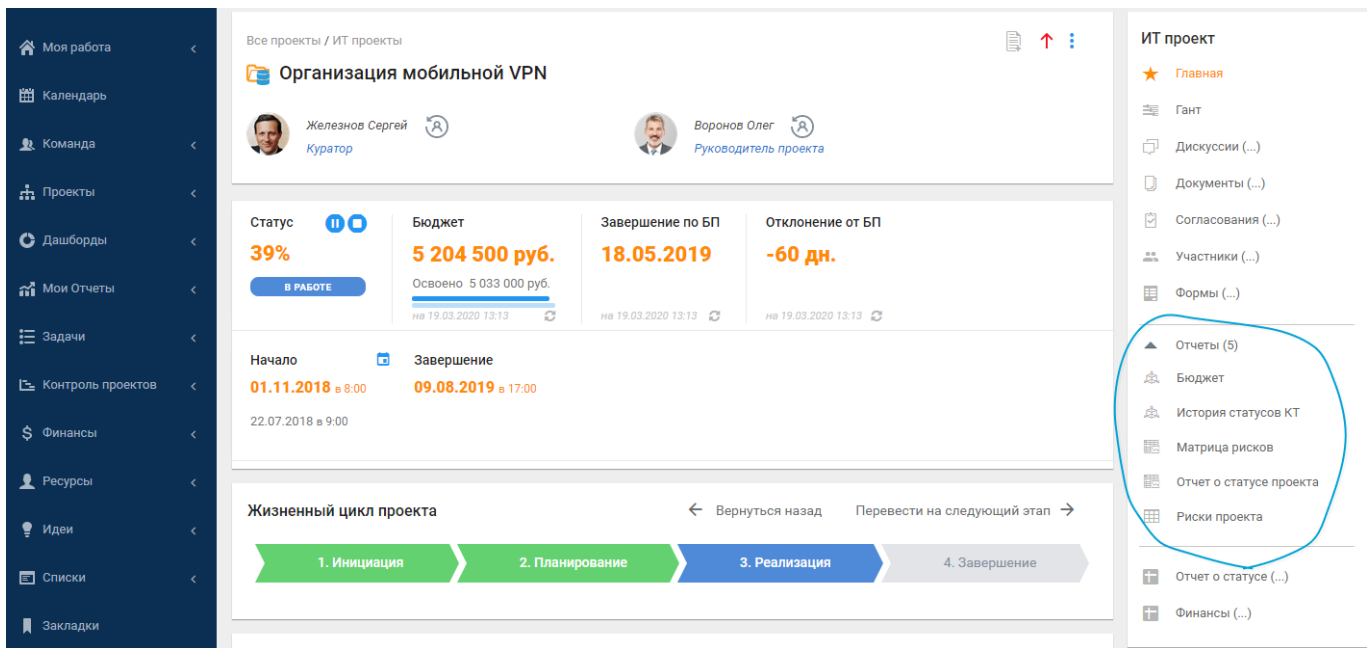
Моя работа
Календарь
Команда
Проекты
Дашборды
Мои Отчеты
Задачи
Контроль проектов
Финансы
Ресурсы
Идеи
Списки
Закладки

Все проекты / ИТ проекты

Организация мобильной VPN

Железнов Сергей
Куратор

Воронов Олег
Руководитель проекта

Статус
39%
В РАБОТЕ

Бюджет
5 204 500 руб.
Освоено 5 033 000 руб.
на 19.03.2020 13:13

Завершение по БП
18.05.2019
на 19.03.2020 13:13

Отклонение от БП
-60 дн.
на 19.03.2020 13:13

Начало
01.11.2018 в 8:00
22.07.2018 в 9:00

Завершение
09.08.2019 в 17:00

Жизненный цикл проекта
Вернуться назад
Перевести на следующий этап

1. Инициация
2. Планирование
3. Реализация
4. Завершение

ИТ проект
Главная
Гант
Дискуссии (...)
Документы (...)
Согласования (...)
Участники (...)
Формы (...)
Отчеты (5)
Бюджет
История статусов КТ
Матрица рисков
Отчет о статусе проекта
Риски проекта
Отчет о статусе (...)
Финансы (...)